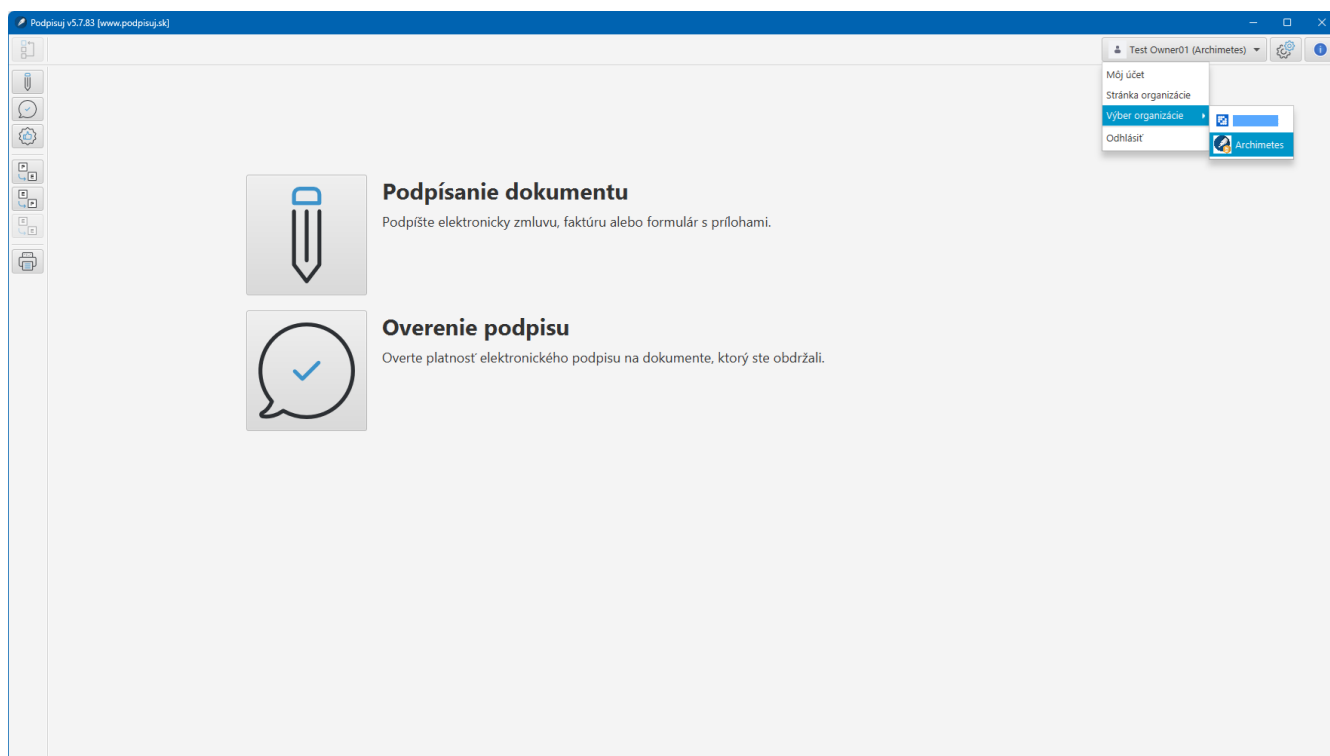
Podpisuj v5.7.83 [www.podpisuj.sk]

Test Owner01 (Archimetes)

Môj účet
Stránka organizácie
Výber organizácie
Odhlásiť

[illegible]
Archimetes

Podpísanie dokumentu
Podpíšte elektronicky zmluvu, faktúru alebo formulár s prílohami.

Overenie podpisu
Overte platnosť elektronického podpisu na dokumente, ktorý ste obdržali.